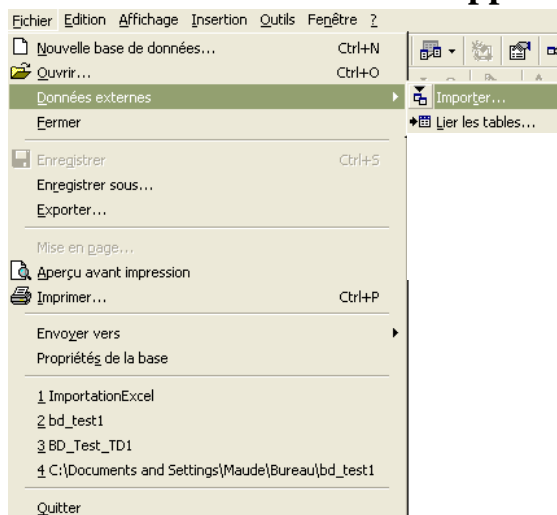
Fichier Edition Affichage Insertion Outils Fenêtre ?

Nouvelle base de données... Ctrl+N
Ouvrir... Ctrl+O
Données externes
Fermer

Enregistrer Ctrl+S
Enregistrer sous...
Exporter...

Mise en page...
Aperçu avant impression
Imprimer... Ctrl+P

Envoyer vers
Propriétés de la base

1 ImportationExcel
2 bd_test1
3 BD_Test_TD1
4 C:\Documents and Settings\Maude\Bureau\bd_test1

Quitter

Importer...
Lier les tables...